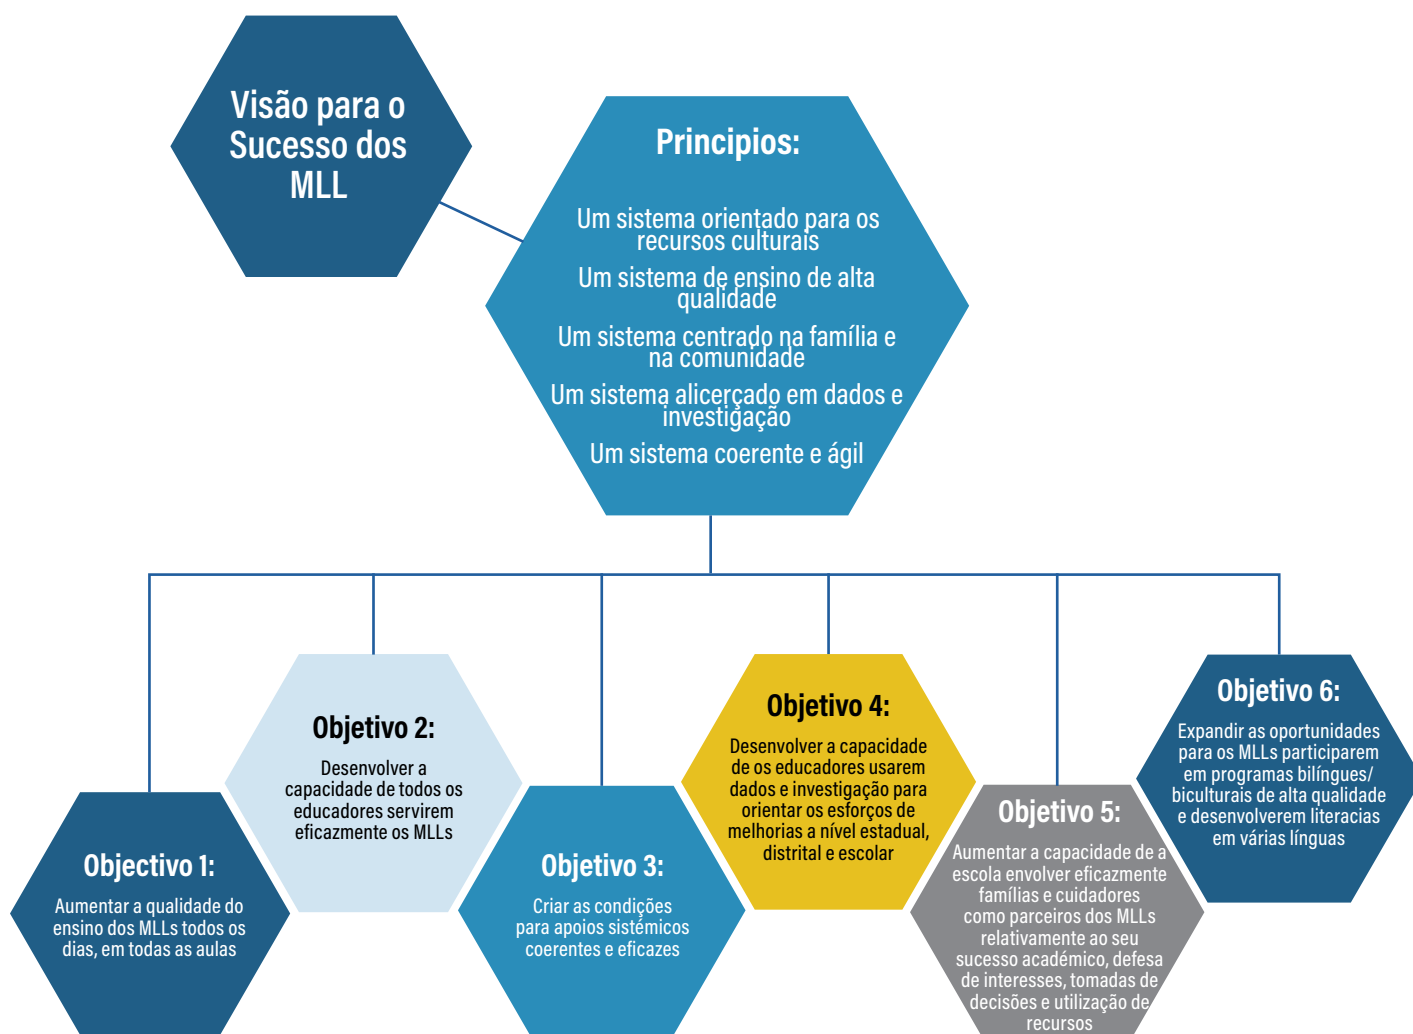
Visão para o Sucesso dos MLL

Principios:

Um sistema orientado para os recursos culturais

Um sistema de ensino de alta qualidade

Um sistema centrado na família e na comunidade

Um sistema alicerçado em dados e investigação

Um sistema coerente e ágil

Objectivo 1:
Aumentar a qualidade do ensino dos MLLs todos os dias, em todas as aulas

Objetivo 2:
Desenvolver a capacidade de todos os educadores servirem eficazmente os MLLs

Objetivo 3:
Criar as condições para apoios sistémicos coerentes e eficazes

Objetivo 4:
Desenvolver a capacidade de os educadores usarem dados e investigação para orientar os esforços de melhorias a nível estadual, distrital e escolar

Objetivo 5:
Aumentar a capacidade de a escola envolver eficazmente famílias e cuidadores como parceiros dos MLLs relativamente ao seu sucesso académico, defesa de interesses, tomadas de decisões e utilização de recursos

Objetivo 6:
Expandir as oportunidades para os MLLs participarem em programas bilíngues/ biculturais de alta qualidade e desenvolverem literacias em várias línguas